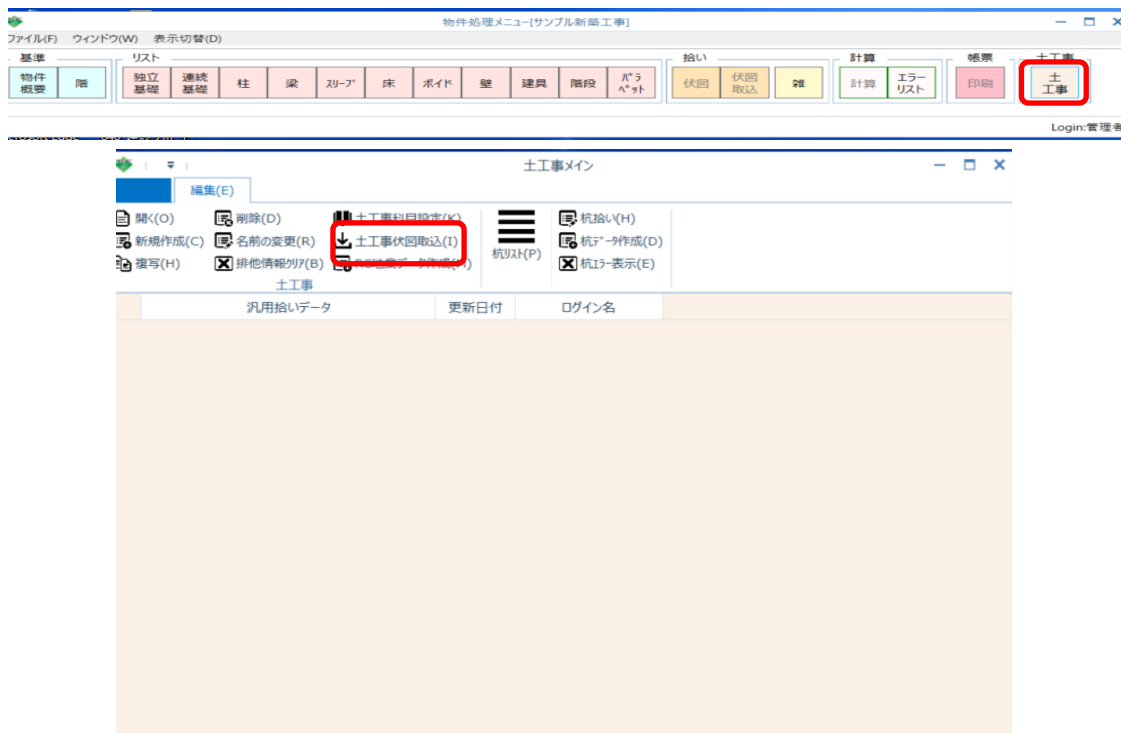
物件処理メニュー[サンプル新築工事]

ファイル(F) ウィンドウ(W) 表示切替(D)

基準
物件概要
階

リスト
独立基礎
連続基礎
柱
梁
スリーブ
床
ボイド
壁
建具
階段
パラペット

拾い
伏図
伏図取込
雑

計算
計算
エラーリスト

帳票
印刷

土工事
土工事

Login:管理者

土工事メイン

編集(E)

開く(O)
新規作成(C)
複写(H)
削除(D)
名前の変更(R)
排他情報ｸﾘｱ(B)
土工事科目設定(K)
土工事伏図取込(I)
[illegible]
土工事
杭ﾘｽﾄ(P)
杭拾い(H)
杭ﾃﾞｰﾀ作成(D)
杭ｴﾗｰ表示(E)

| 汎用拾いデータ | 更新日付 | ログイン名 |
|---|---|---|